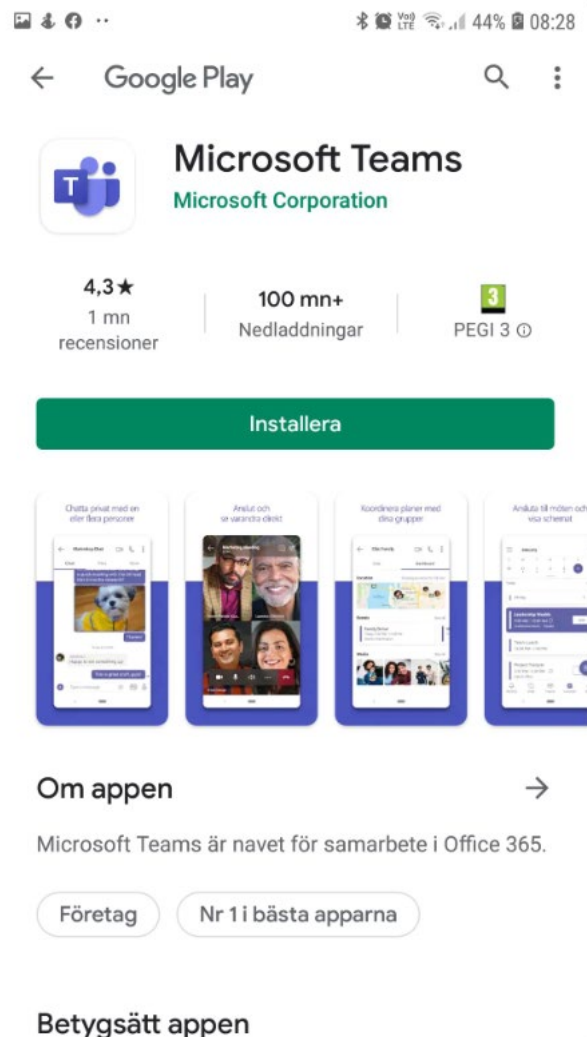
44% 08:28

Google Play

Microsoft Teams
Microsoft Corporation

4,3★
1 mn recensioner

100 mn+
Nedladdningar

3
PEGI 3 ⓘ

Installera

Chatta privat med en eller flera personer

Anslut och se varandra direkt

Koordinera planer med dina grupper

Ansluta till möten och visa schemat

Om appen

Microsoft Teams är navet för samarbete i Office 365.

Företag

Nr 1 i bästa apparna

Betygsätt appen